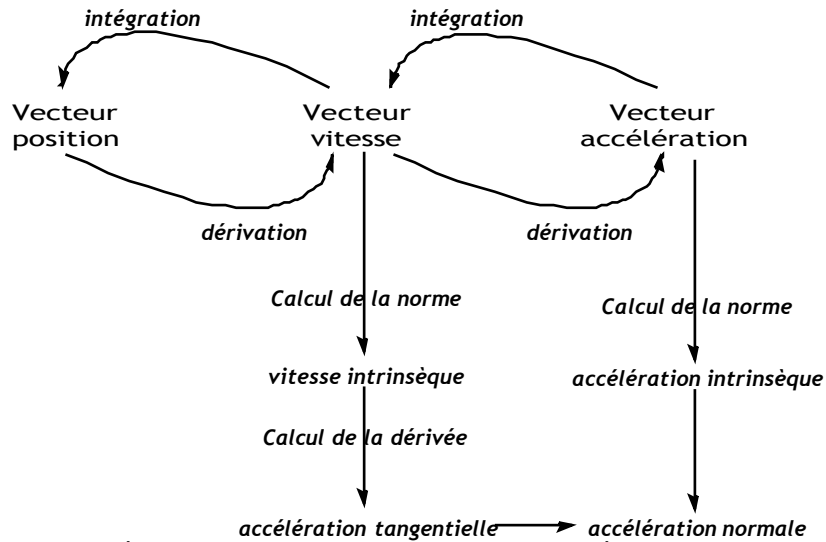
intégration

intégration

Vecteur position

Vecteur vitesse

Vecteur accélération

dérivation

dérivation

Calcul de la norme

Calcul de la norme

vitesse intrinsèque

accélération intrinsèque

Calcul de la dérivée

accélération tangentielle

accélération normale